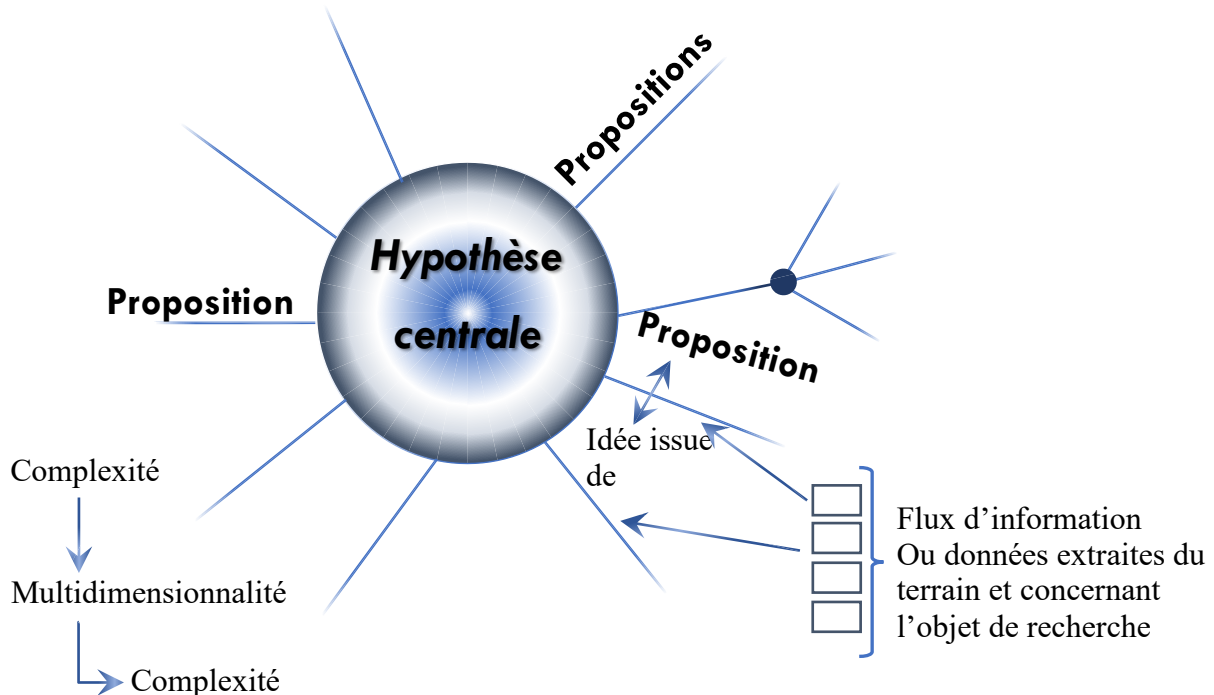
Propositions

Hypothèse centrale

Proposition

Proposition

Idée issue de

Flux d'information Ou données extraites du terrain et concernant l'objet de recherche

Complexité

Multidimensionnalité

Complexité